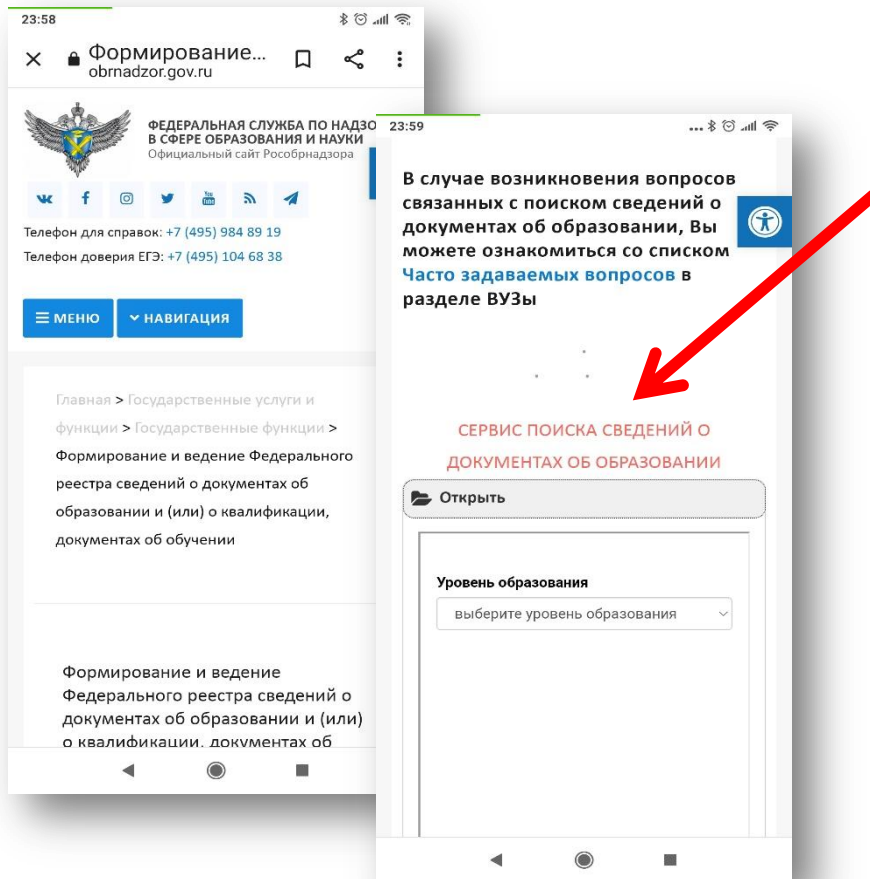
23:58

Формирование...
obrnadzor.gov.ru

ФЕДЕРАЛЬНАЯ СЛУЖБА ПО НАДЗО
В СФЕРЕ ОБРАЗОВАНИЯ И НАУКИ
Официальный сайт Рособрнадзора

Телефон для справок: +7 (495) 984 89 19
Телефон доверия ЕГЭ: +7 (495) 104 68 38

МЕНЮ
НАВИГАЦИЯ

Главная > Государственные услуги и функции > Государственные функции > Формирование и ведение Федерального реестра сведений о документах об образовании и (или) о квалификации, документах об обучении

Формирование и ведение Федерального реестра сведений о документах об образовании и (или) о квалификации, документах об

23:59

В случае возникновения вопросов связанных с поиском сведений о документах об образовании, Вы можете ознакомиться со списком Часто задаваемых вопросов в разделе ВУЗы

СЕРВИС ПОИСКА СВЕДЕНИЙ О ДОКУМЕНТАХ ОБ ОБРАЗОВАНИИ

Открыть

Уровень образования
выберите уровень образования